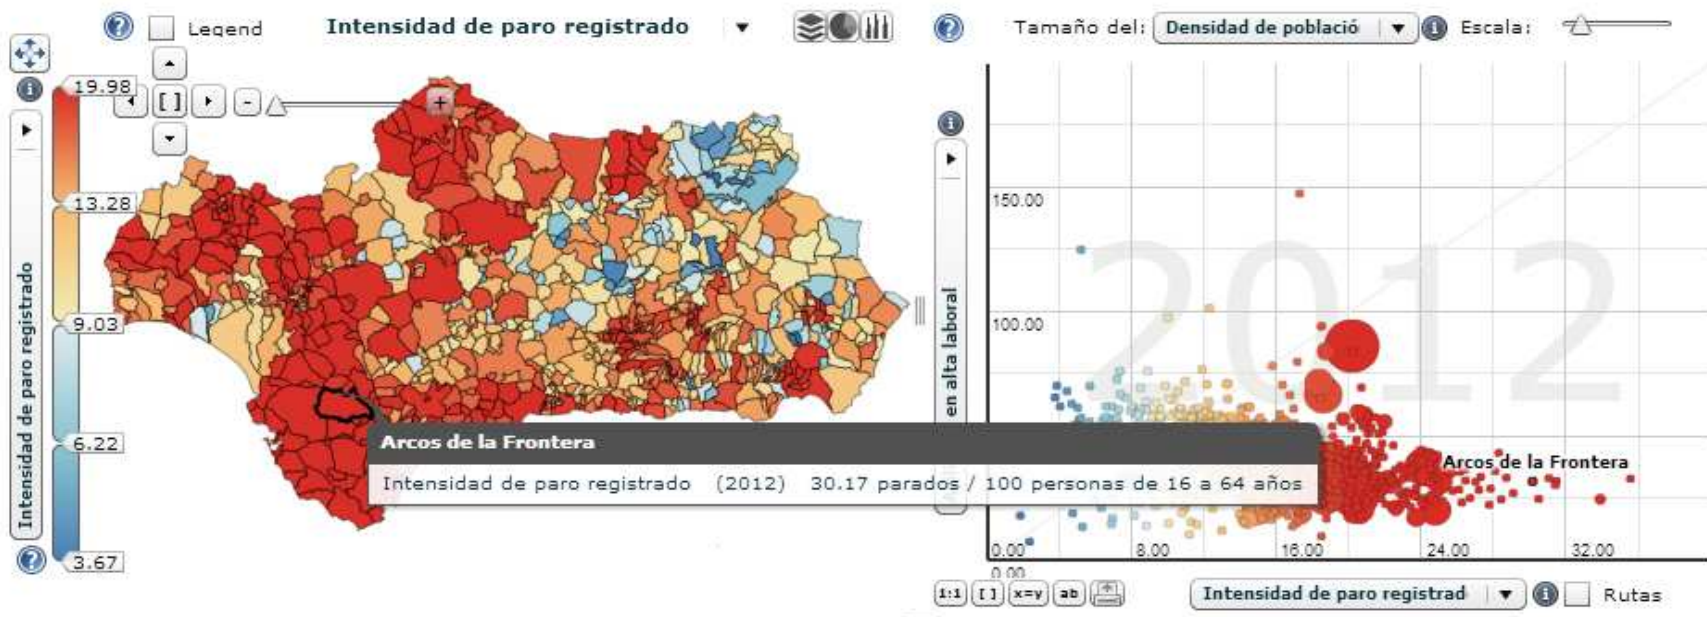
Legend

Intensidad de paro registrado

Tamaño del: Densidad de poblaciό

Escala:

19.98

13.28

9.03

6.22

3.67

Intensidad de paro registrado

Arcos de la Frontera

Intensidad de paro registrado (2012) 30.17 parados / 100 personas de 16 a 64 años

en alta laboral

150.00

100.00

2012

Arcos de la Frontera

0.00

8.00

16.00

24.00

32.00

0.00

1:1 [ ] x=y ab

Intensidad de paro registrad

Rutas